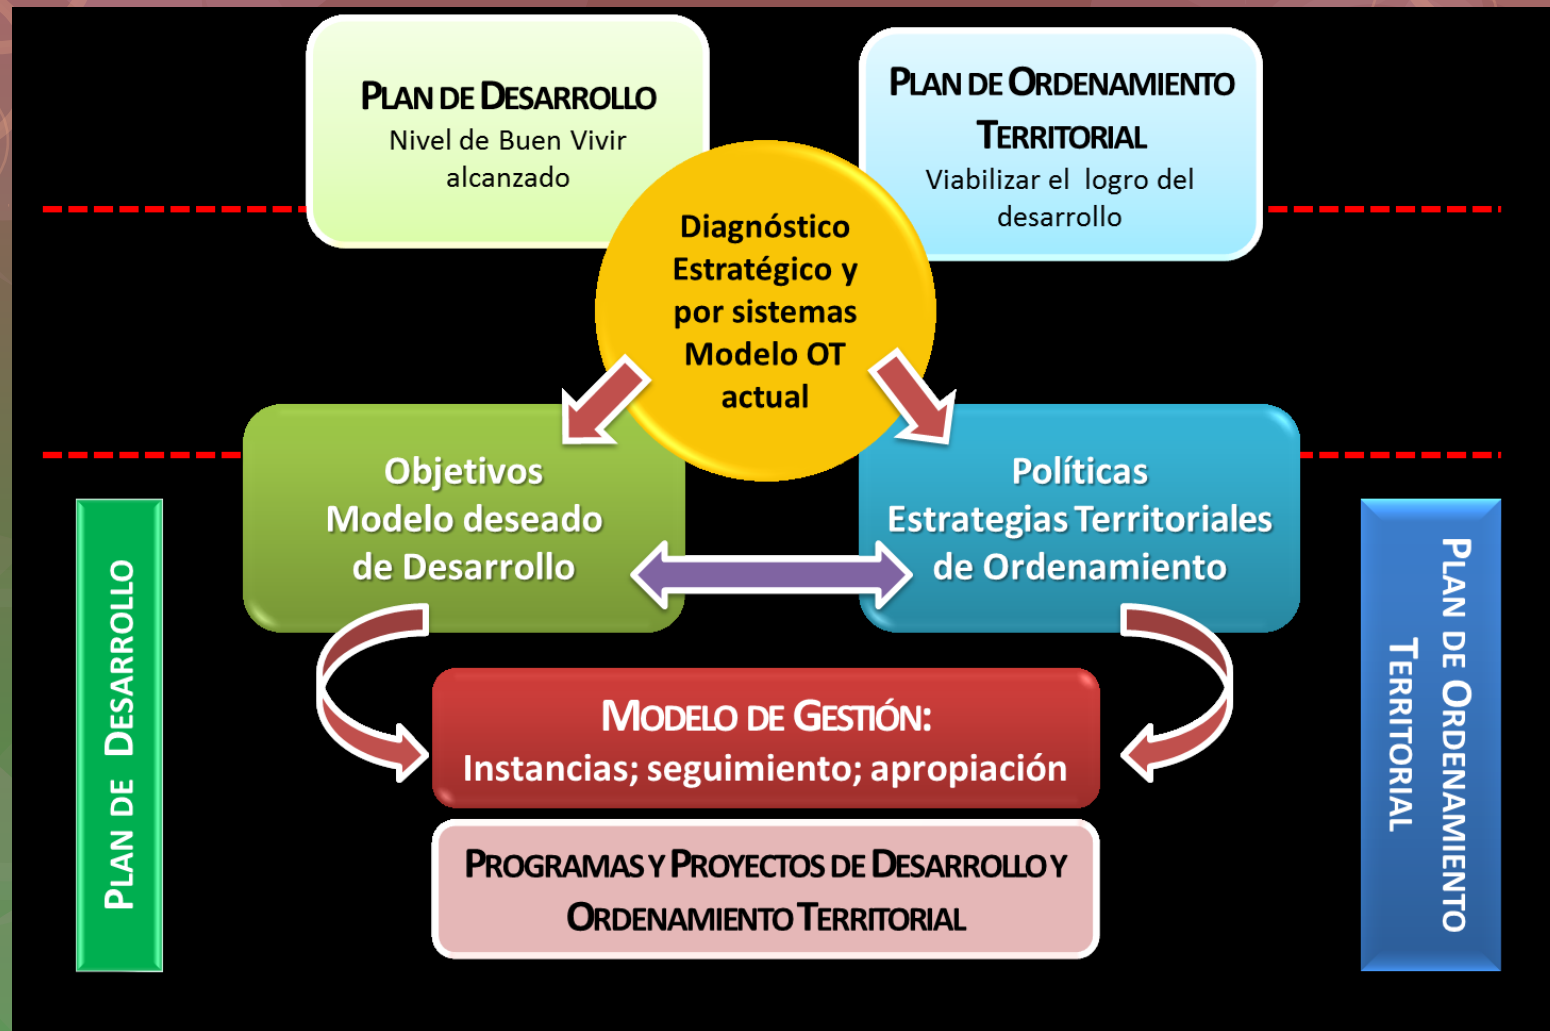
Plan de Desarrollo
Nivel de Buen Vivir alcanzado

Plan de Ordenamiento Territorial
Viabilizar el logro del desarrollo

Diagnóstico Estratégico y por sistemas Modelo OT actual

Objetivos Modelo deseado de Desarrollo

Políticas Estrategias Territoriales de Ordenamiento

Plan de Desarrollo

Plan de Ordenamiento Territorial

Modelo de Gestión:
Instancias; seguimiento; apropiación

Programas y Proyectos de Desarrollo y Ordenamiento Territorial